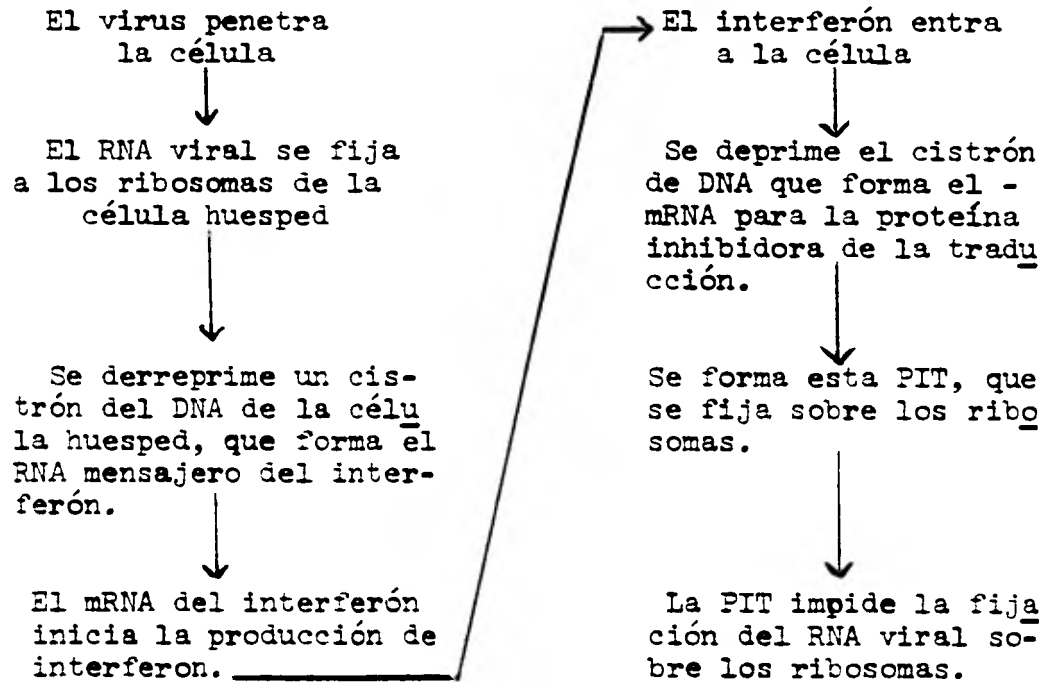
El virus penetra la célula

El RNA viral se fija a los ribosomas de la célula huesped

Se derreprime un cistrón del DNA de la célula huesped, que forma el RNA mensajero del interferón.

El mRNA del interferón inicia la producción de interferon.

El interferón entra a la célula

Se deprime el cistrón de DNA que forma el mRNA para la proteína inhibidora de la traducción.

Se forma esta PIT, que se fija sobre los ribosomas.

La PIT impide la fijación del RNA viral sobre los ribosomas.